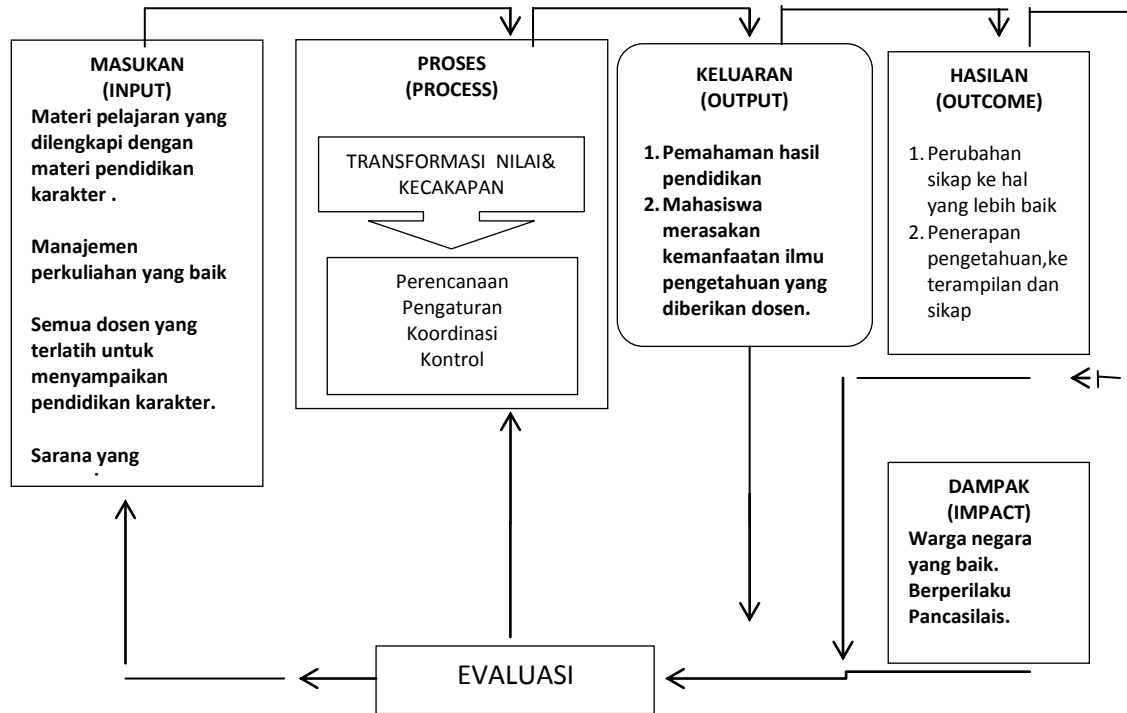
MASUKAN
(INPUT)
Materi pelajaran yang dilengkapi dengan materi pendidikan karakter .

Manajemen perkuliahan yang baik

Semua dosen yang terlatih untuk menyampaikan pendidikan karakter.

Sarana yang

PROSES
(PROCESS)

TRANSFORMASI NILAI& KECAKAPAN

Perencanaan
Pengaturan
Koordinasi
Kontrol

KELUARAN
(OUTPUT)

1. Pemahaman hasil pendidikan
2. Mahasiswa merasakan kemanfaatan ilmu pengetahuan yang diberikan dosen.

HASILAN
(OUTCOME)

1. Perubahan sikap ke hal yang lebih baik
2. Penerapan pengetahuan,keterampilan dan sikap

DAMPAK
(IMPACT)
Warga negara yang baik.
Berperilaku Pancasilais.

EVALUASI